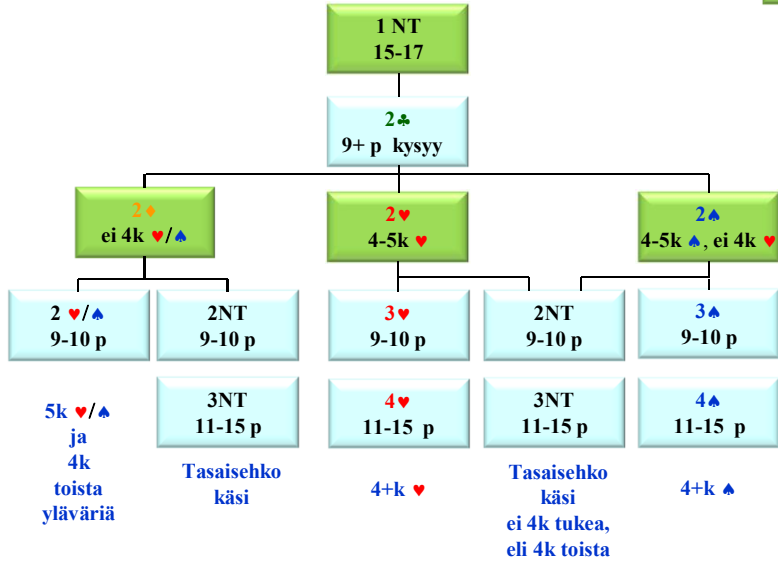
1 NT
15-17

2♣
9+ p kysyy

2♦
ei 4k ♥/♠

2♥
4-5k ♥

2♠
4-5k ♠, ei 4k ♥

2 ♥/♠
9-10 p

2NT
9-10 p

3♥
9-10 p

2NT
9-10 p

3♠
9-10 p

5k ♥/♠
ja
4k
toista
yläväriä

3NT
11-15 p

Tasaisehko
käsi

4♥
11-15 p

4+k ♥

3NT
11-15 p

Tasaisehko
käsi
ei 4k tukea,
eli 4k toista

4♠
11-15 p

4+k ♠